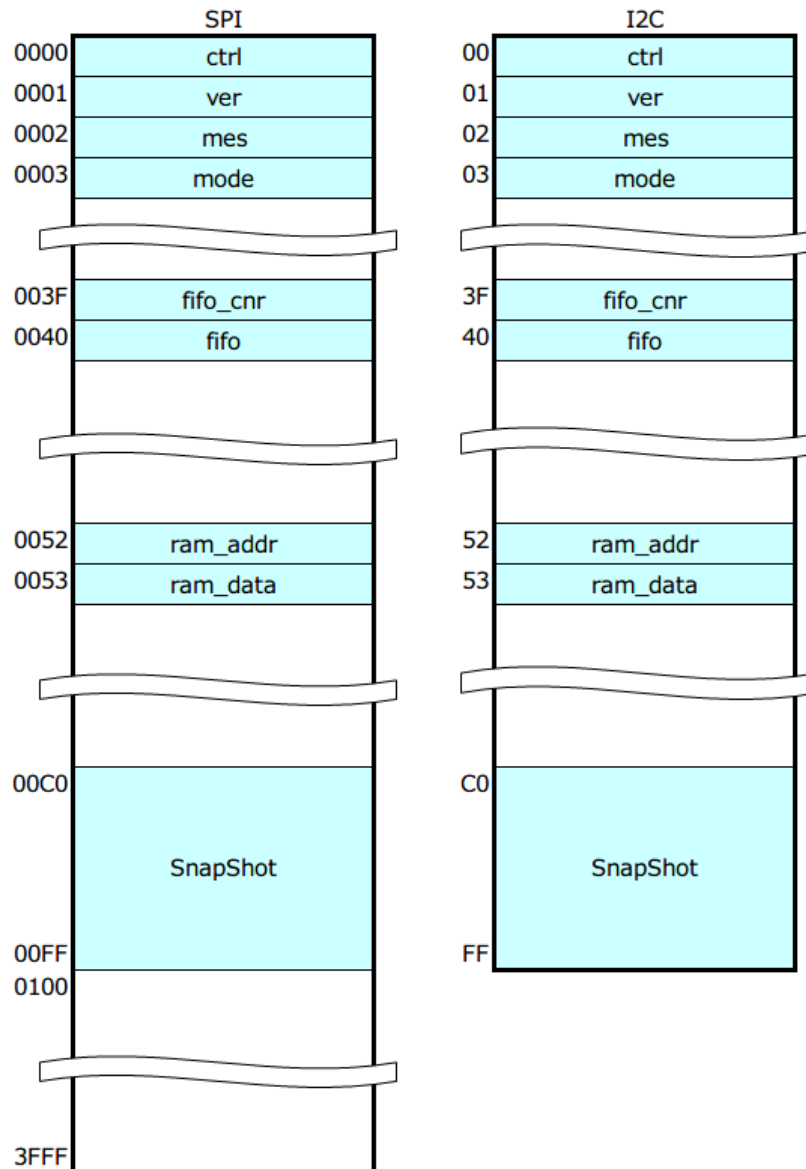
SPI

0000 ctrl
0001 ver
0002 mes
0003 mode
003F fifo_cnr
0040 fifo
0052 ram_addr
0053 ram_data
00C0
SnapShot
00FF
0100
3FFF

I2C

00 ctrl
01 ver
02 mes
03 mode
3F fifo_cnr
40 fifo
52 ram_addr
53 ram_data
C0
SnapShot
FF